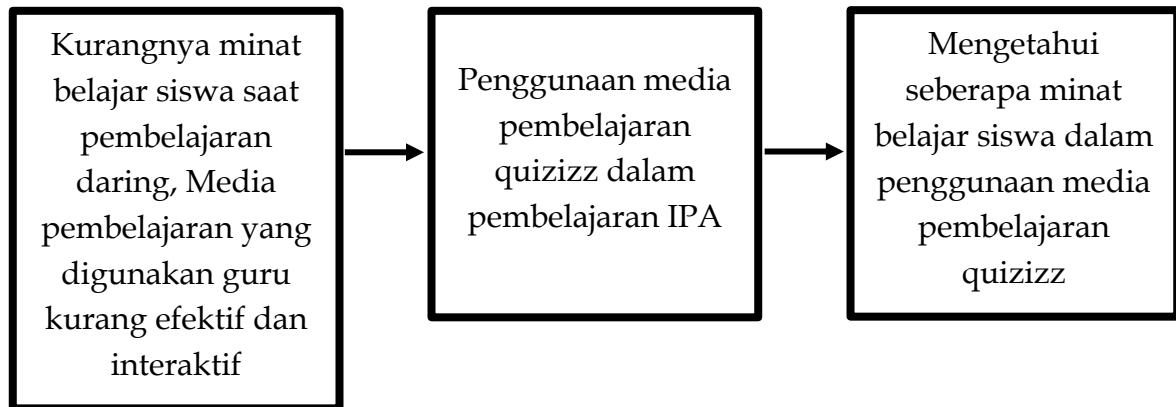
Kurangnya minat belajar siswa saat pembelajaran daring, Media pembelajaran yang digunakan guru kurang efektif dan interaktif

Penggunaan media pembelajaran quizizz dalam pembelajaran IPA

Mengetahui seberapa minat belajar siswa dalam penggunaan media pembelajaran quizizz